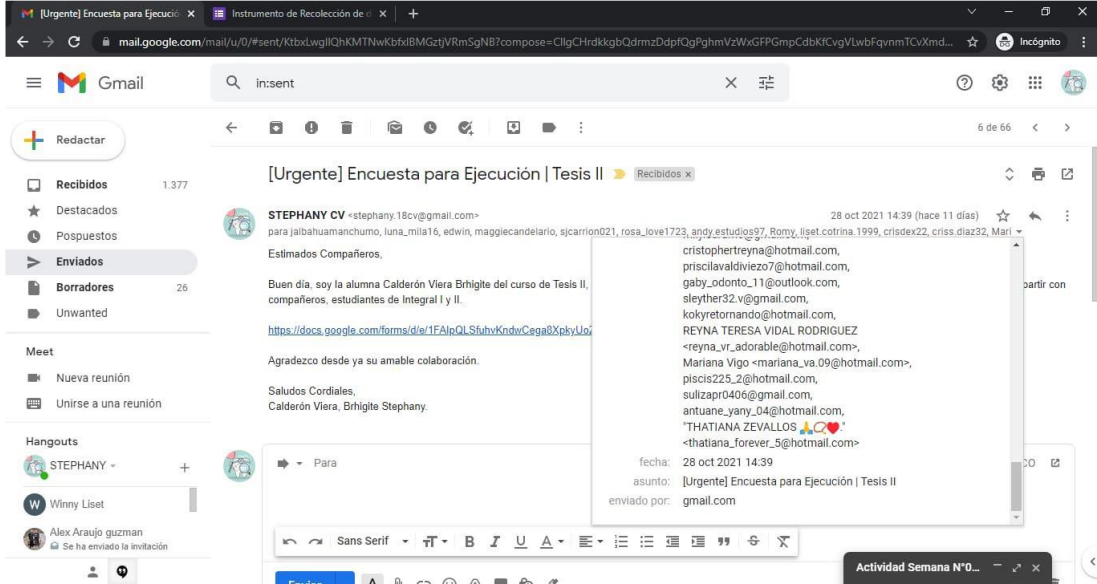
[Urgente] Encuesta para Ejecució ×
Instrumento de Recolección de ×
+
mail.google.com/mail/u/0/#sent/KtbxLwgIlQhKMTNwKbfxlBMGztjVRmSgNB?compose=CllgCHrdkkgbQdrmzDdpfQgPghmVzWxGFPGmpCdbKfCvgVLwbFqvnmTCvXmd...
Incógnito

Gmail
in:sent

Redactar
Recibidos 1.377
Destacados
Pospuestos
Enviados
Borradores 26
Unwanted

Meet
Nueva reunión
Unirse a una reunión

Hangouts
STEPHANY
Winny Liset
Alex Araujo guzman
Se ha enviado la invitación

6 de 66

[Urgente] Encuesta para Ejecución | Tesis II Recibidos ×

STEPHANY CV <stephany.18cv@gmail.com>
28 oct 2021 14:39 (hace 11 días)
para jalbahuamanchumo, luna_mila16, edwin, maggiecandelario, sjcarrion021, rosa_love1723, andy.estudios97, Romy, liset.cotrina.1999, crisdex22, criss.diaz32, Mari

Estimados Compañeros,

Buen día, soy la alumna Calderón Viera Brhigite del curso de Tesis II, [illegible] partir con compañeros, estudiantes de Integral I y II.

https://docs.google.com/forms/d/e/1FAlpQLSfuhvKndwCega8XpkyUo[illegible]

Agradezco desde ya su amable colaboración.

Saludos Cordiales,
Calderón Viera, Brhigite Stephany.

cristophertreyna@hotmail.com,
priscilavaldiviezo7@hotmail.com,
gaby_odonto_11@outlook.com,
sleyther32.v@gmail.com,
kokyretornando@hotmail.com,
REYNA TERESA VIDAL RODRIGUEZ <reyna_vr_adorable@hotmail.com>,
Mariana Vigo <mariana_va.09@hotmail.com>,
piscis225_2@hotmail.com,
sulizapr0406@gmail.com,
antuane_yany_04@hotmail.com,
"THATIANA ZEVALLOS 🙏🌊❤️" <thatiana_forever_5@hotmail.com>
fecha: 28 oct 2021 14:39
asunto: [Urgente] Encuesta para Ejecución | Tesis II
enviado por: gmail.com

Para
Sans Serif
Enviar
Actividad Semana N°0...